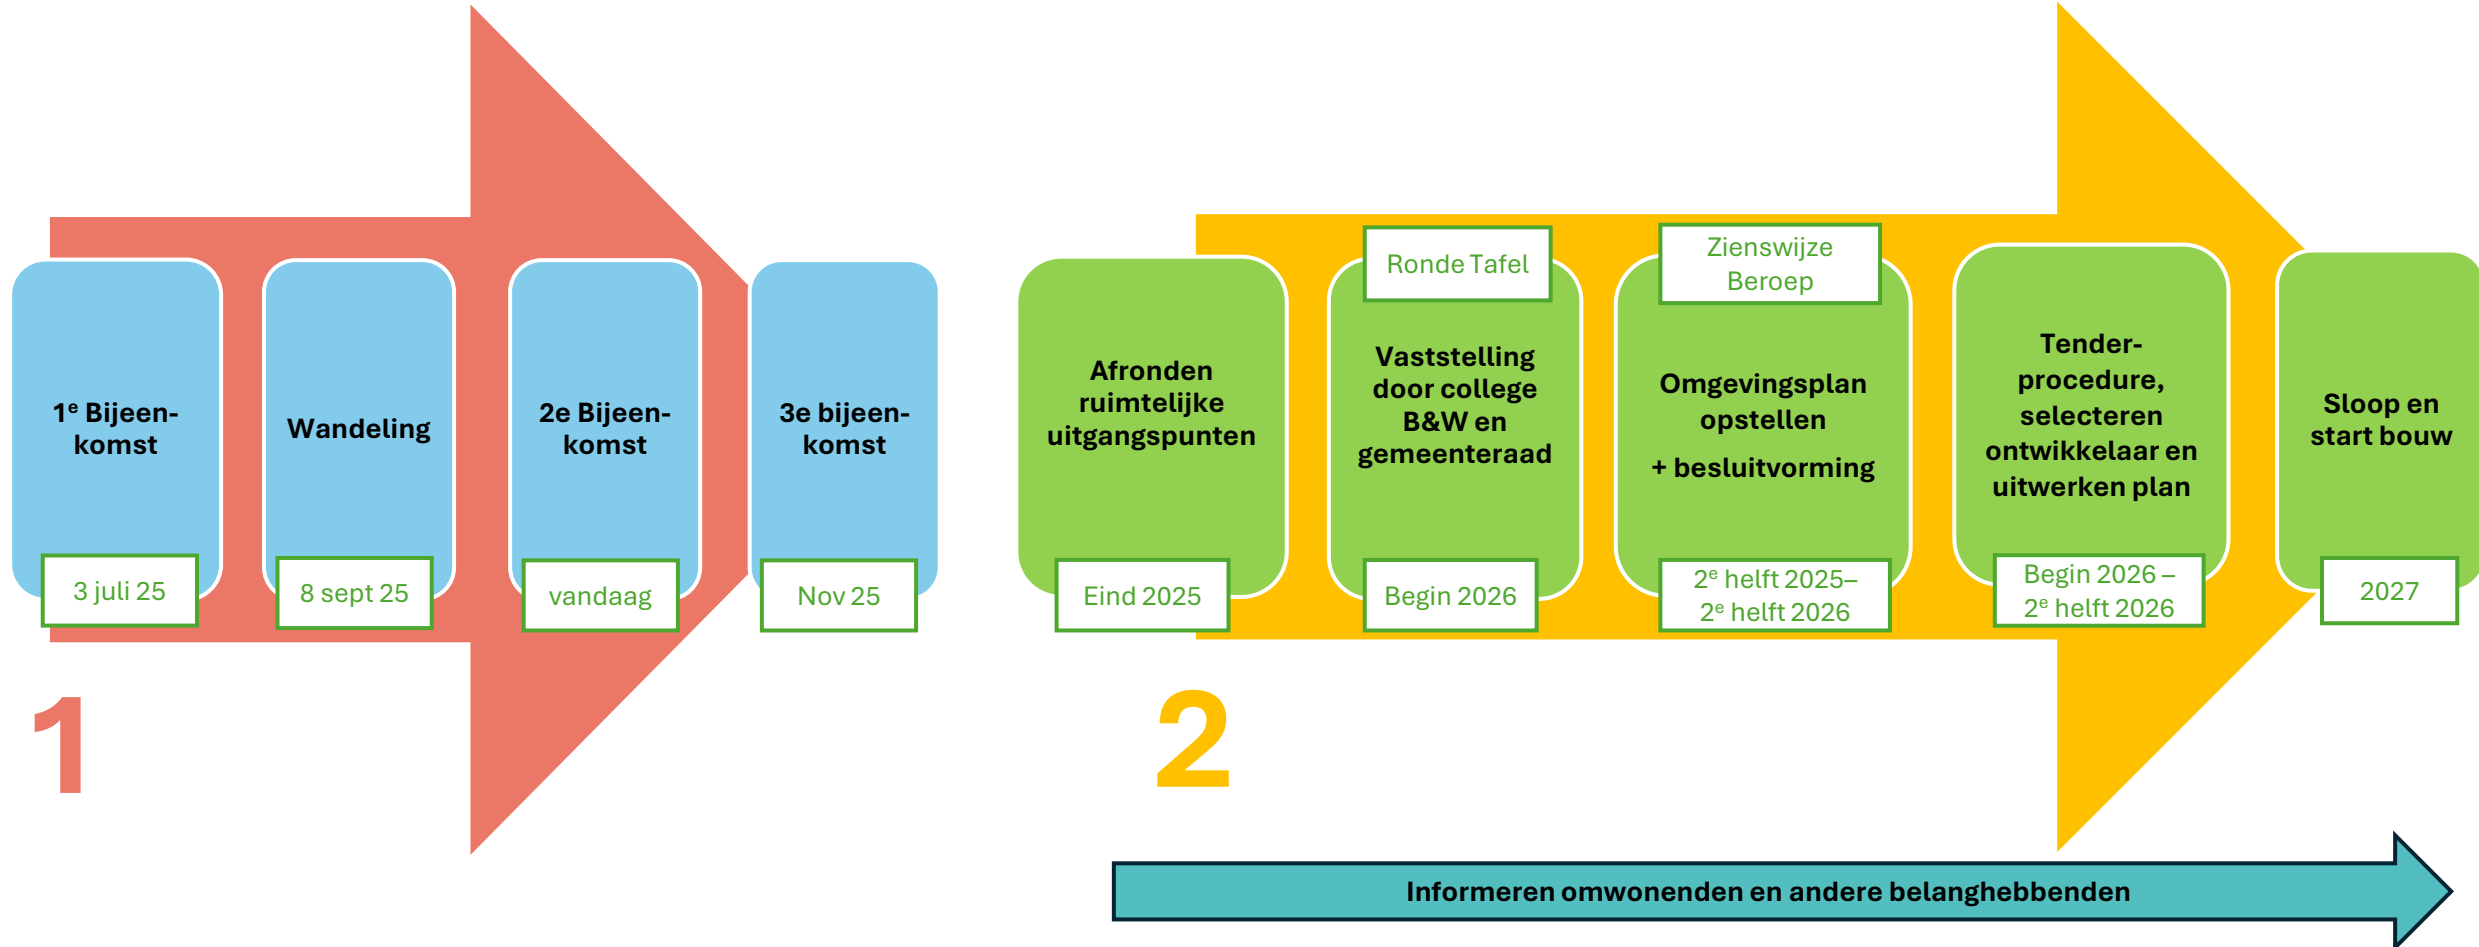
1$^{e}$ Bijeenkomst

3 juli 25

Wandeling

8 sept 25

2e Bijeenkomst

vandaag

3e bijeenkomst

Nov 25

1

Afronden ruimtelijke uitgangspunten

Eind 2025

Ronde Tafel

Vaststelling door college B&W en gemeenteraad

Begin 2026

Zienswijze Beroep

Omgevingsplan opstellen

+ besluitvorming

2$^{e}$ helft 2025– 2$^{e}$ helft 2026

Tenderprocedure, selecteren ontwikkelaar en uitwerken plan

Begin 2026 – 2$^{e}$ helft 2026

Sloop en start bouw

2027

2

Informeren omwonenden en andere belanghebbenden